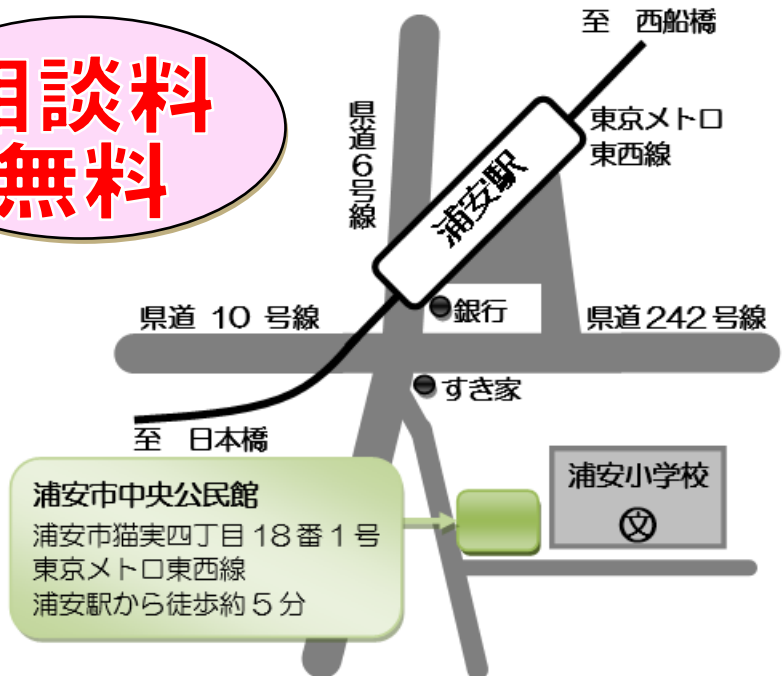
目談料
無料

至　西船橋

県道6号線

東京メトロ
東西線

浦安駅

県道 10 号線

銀行

県道242号線

すき家

至　日本橋

浦安市中央公民館
浦安市猫実四丁目18番1号
東京メトロ東西線
浦安駅から徒歩約5分

浦安小学校